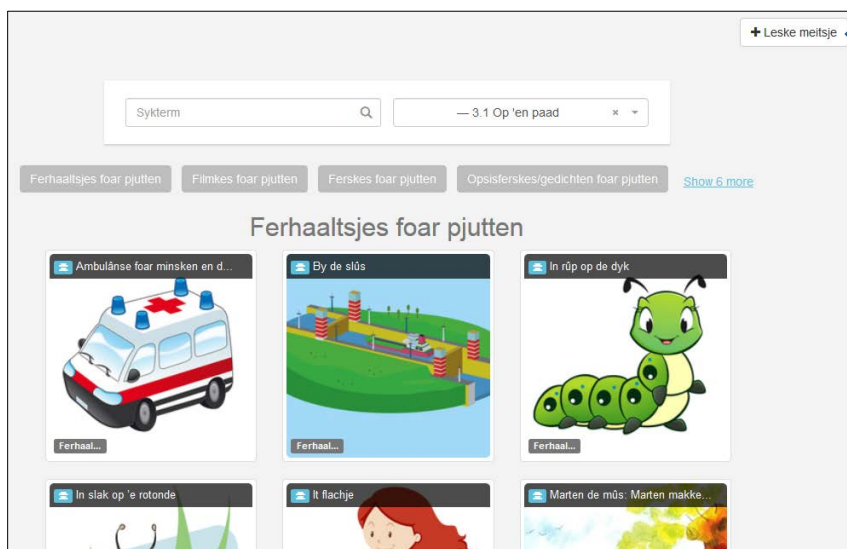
+ Leske meitsje

Sykterm

— 3.1 Op 'en paad ×

Ferhaaltsjes foar pjutten
Filmkes foar pjutten
Ferskes foar pjutten
Opsisferskes/gedichten foar pjutten
Show 6 more

Ferhaaltsjes foar pjutten

Ambulânse foar minsken en d...
Ferhaal...

By de slûs
Ferhaal...

In rûp op de dyk
Ferhaal...

In slak op 'e rotonde

It flachje

Marten de mûs: Marten makke...